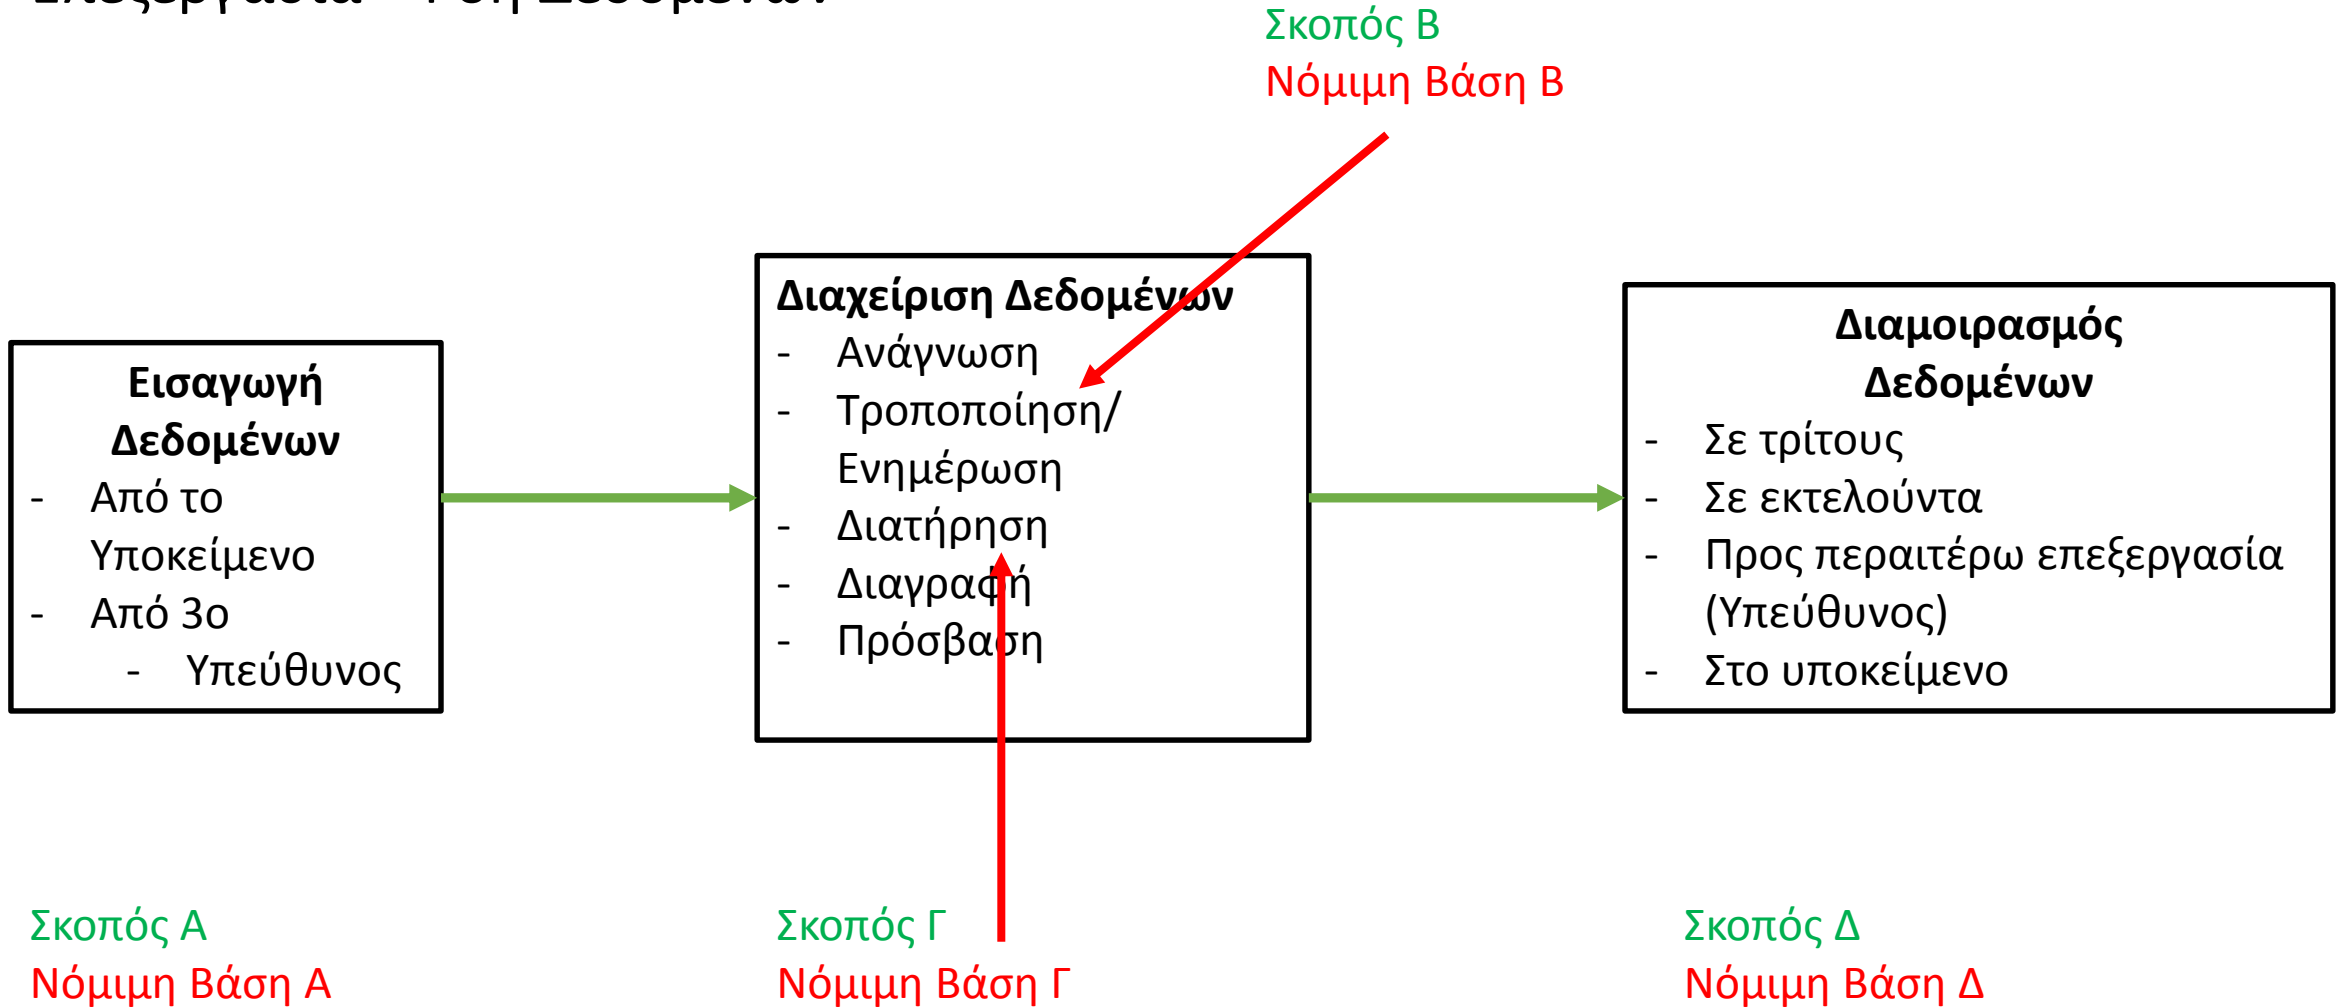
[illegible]

Σκοπός Β
Νόμιμη Βάση Β

Εισαγωγή Δεδομένων
- Από το Υποκείμενο
- Από 3ο
 - Υπεύθυνος

Διαχείριση Δεδομένων
- Ανάγνωση
- Τροποποίηση/ Ενημέρωση
- Διατήρηση
- Διαγραφή
- Πρόσβαση

Διαμοιρασμός Δεδομένων
- Σε τρίτους
- Σε εκτελούντα
- Προς περαιτέρω επεξεργασία (Υπεύθυνος)
- Στο υποκείμενο

Σκοπός Α
Νόμιμη Βάση Α

Σκοπός Γ
Νόμιμη Βάση Γ

Σκοπός Δ
Νόμιμη Βάση Δ